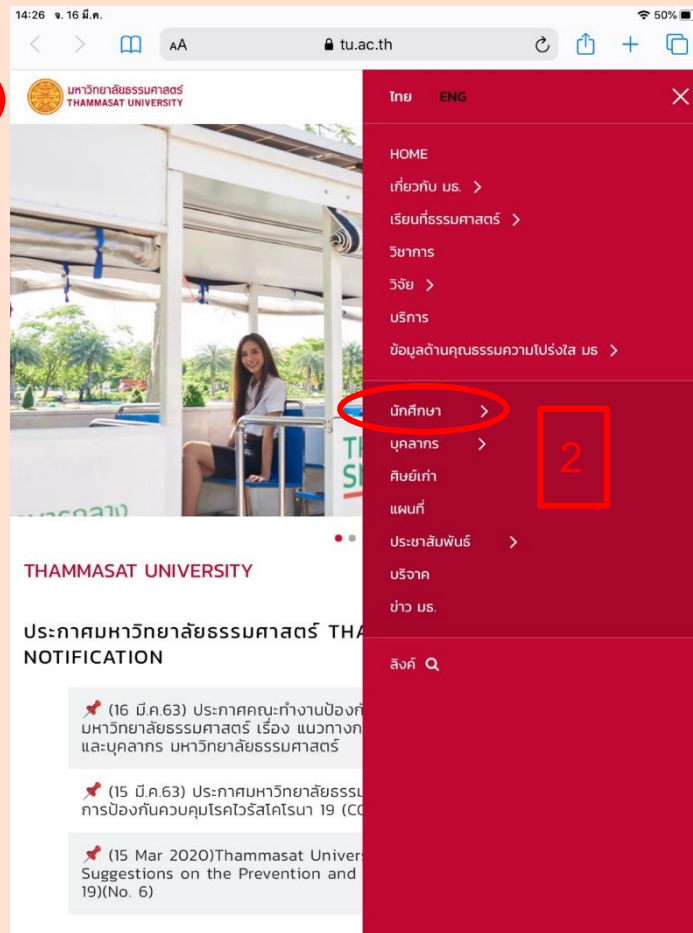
14:26 จ. 16 มี.ค.
50%
AA
tu.ac.th

มหาวิทยาลัยธรรมศาสตร์
THAMMASAT UNIVERSITY

ไทย ENG

HOME
เกี่ยวกับ มธ. >
เรียนที่ธรรมศาสตร์ >
วิชาการ
วิจัย >
บริการ
ข้อมูลด้านคุณธรรมความโปร่งใส มธ >

นักศึกษา >
บุคลากร >
ศิษย์เก่า
แผนที่
ประชาสัมพันธ์ >
บริจาค
ข่าว มธ.

2

ลิงค์

THAMMASAT UNIVERSITY

ประกาศมหาวิทยาลัยธรรมศาสตร์ THA
NOTIFICATION

(16 มี.ค.63) ประกาศคณะทำงานป้องกั
มหาวิทยาลัยธรรมศาสตร์ เรื่อง แนวทางก
และบุคลากร มหาวิทยาลัยธรรมศาสตร์

(15 มี.ค.63) ประกาศมหาวิทยาลัยธรรม
การป้องกันควบคุมโรคไวรัสโคโรนา 19 (CO

(15 Mar 2020)Thammasat Univers
Suggestions on the Prevention and
19)(No. 6)